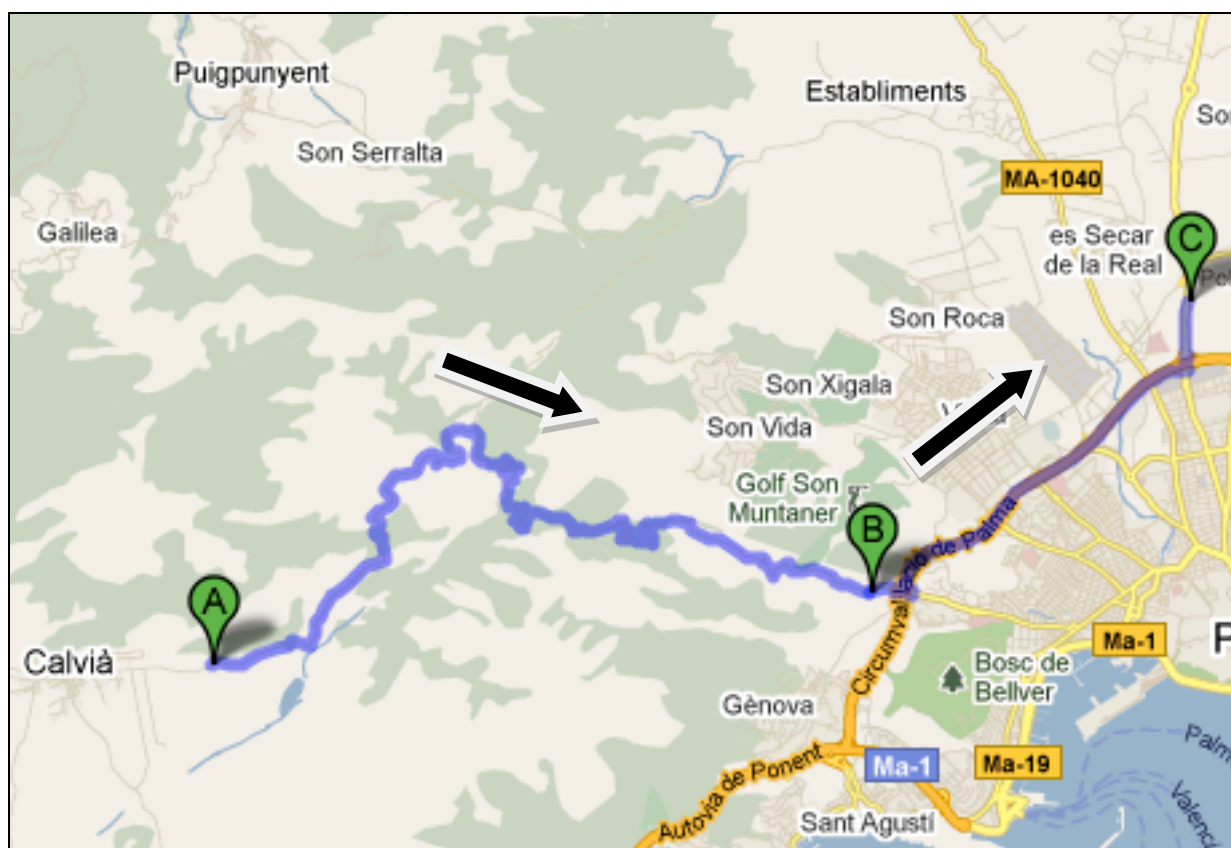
Puigpunyent
Establiments
Son
Son Serralta
MA-1040
Galilea
es Secar de la Real
C
Son Roca
Son Xigala
Son Vida
Golf Son Muntaner
B
Circumval·lació de Palma
A
Calvià
Ma-1
P
Bosc de Bellver
Gènova
Autovia de Ponent
Ma-1
Ma-19
Sant Agustí
Palma
Valenc